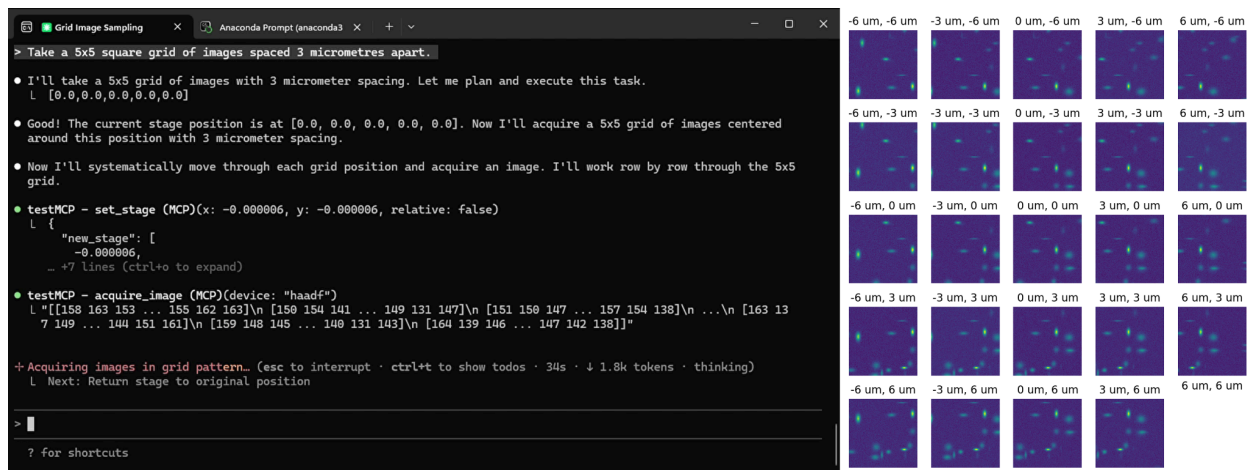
Grid Image Sampling × Anaconda Prompt (anaconda3 × + ⌄

> Take a 5x5 square grid of images spaced 3 micrometres apart.

● I'll take a 5x5 grid of images with 3 micrometer spacing. Let me plan and execute this task.
└ [0.0,0.0,0.0,0.0,0.0]

● Good! The current stage position is at [0.0, 0.0, 0.0, 0.0, 0.0]. Now I'll acquire a 5x5 grid of images centered around this position with 3 micrometer spacing.

● Now I'll systematically move through each grid position and acquire an image. I'll work row by row through the 5x5 grid.

● testMCP - set_stage (MCP)(x: -0.000006, y: -0.000006, relative: false)
└ {
"new_stage": [
-0.000006,
… +7 lines (ctrl+o to expand)

● testMCP - acquire_image (MCP)(device: "haadf")
└ "[[158 163 153 ... 155 162 163]\n [150 154 141 ... 149 131 147]\n [151 150 147 ... 157 154 138]\n ...\n [163 137 149 ... 144 151 161]\n [159 148 145 ... 140 131 143]\n [164 139 146 ... 147 142 138]]"

✢ Acquiring images in grid pattern… (esc to interrupt · ctrl+t to show todos · 34s · ↓ 1.8k tokens · thinking)
└ Next: Return stage to original position

>

? for shortcuts

-6 um, -6 um
-3 um, -6 um
0 um, -6 um
3 um, -6 um
6 um, -6 um
-6 um, -3 um
-3 um, -3 um
0 um, -3 um
3 um, -3 um
6 um, -3 um
-6 um, 0 um
-3 um, 0 um
0 um, 0 um
3 um, 0 um
6 um, 0 um
-6 um, 3 um
-3 um, 3 um
0 um, 3 um
3 um, 3 um
6 um, 3 um
-6 um, 6 um
-3 um, 6 um
0 um, 6 um
3 um, 6 um
6 um, 6 um